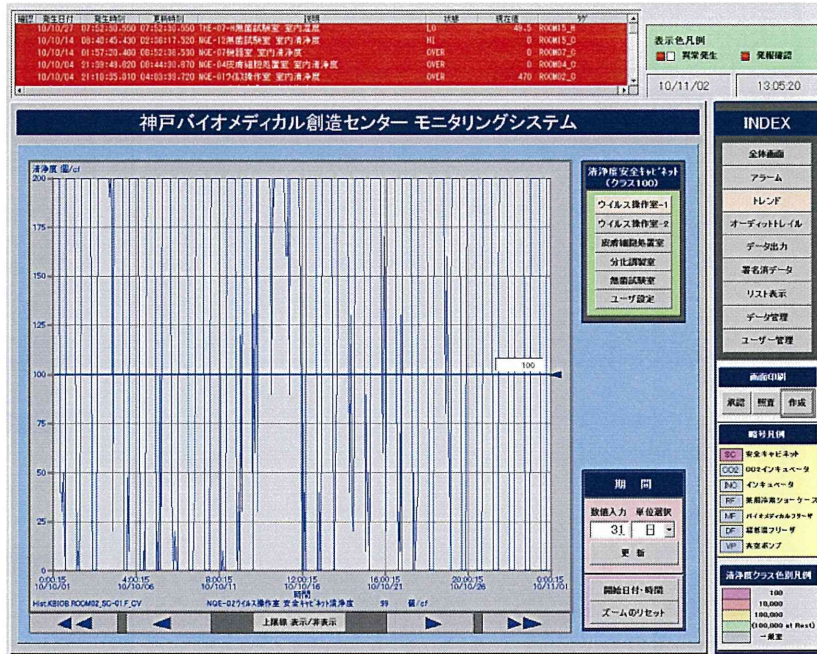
| 確認 | 発生日付 | 発生時刻 | 更新時刻 | 説明 | 状態 | 現在値 | タグ |
|---|---|---|---|---|---|---|---|
| | 10/10/27 | 07:52:50.550 | 07:52:50.550 | THE-07-H無菌試験室 室内温度 | LO | 40.5 | ROOM15_H |
| | 10/10/14 | 08:42:45.430 | 08:16:17.320 | NGE-12無菌試験室 室内清浄度 | HI | 0 | ROOM15_D |
| | 10/10/14 | 01:57:20.460 | 08:52:30.530 | NGE-07検証室 室内清浄度 | OVER | 0 | ROOM07_D |
| | 10/10/04 | 21:59:49.820 | 08:44:30.870 | NGE-04皮膚細胞処置室 室内清浄度 | OVER | 0 | ROOM04_D |
| | 10/10/04 | 21:10:35.810 | 04:03:59.720 | NGE-01ウイルス操作室 室内清浄度 | OVER | 470 | ROOM02_D |

表示色凡例
異常発生　発報確認

10/11/02　13:05:20

神戸バイオメディカル創造センター モニタリングシステム

清浄度 個/cf

200 175 150 125 100 75 50 25 0

100

0:00:15 10/10/01　4:00:15 10/10/06　8:00:15 10/10/11　12:00:15 10/10/16　16:00:15 10/10/21　20:00:15 10/10/26　0:00:15 10/11/01

時間

Hist.KBIOB.ROOM02_SC-01F_CV　NGE-02ウイルス操作室 安全キャビネット清浄度　99　個/cf

上限線 表示/非表示

清浄度安全キャビネット（クラス100）
ウイルス操作室-1
ウイルス操作室-2
皮膚細胞処置室
分化調製室
無菌試験室
ユーザ設定

期　間
数値入力　単位選択
31　日
更 新
開始日付・時間
ズームのリセット

INDEX
全体画面
アラーム
トレンド
オーディットトレイル
データ出力
署名済データ
リスト表示
データ管理
ユーザー管理

画面印刷
承認　照査　作成

略号凡例
SC 安全キャビネット
CO2 CO2インキュベータ
INC インキュベータ
RF 薬用冷蔵ショーケース
MF バイオメディカルフリーザ
DF 超低温フリーザ
VP 真空ポンプ

清浄度クラス色別凡例
100
10,000
100,000
(100,000 at Rest)
一般室